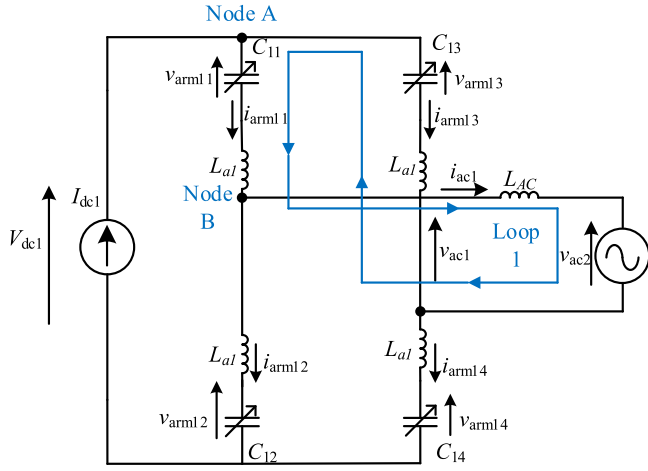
Node A

$C_{11}$

$C_{13}$

$v_{\text{arm}1\,1}$

$v_{\text{arm}1\,3}$

$i_{\text{arm}1\,1}$

$i_{\text{arm}1\,3}$

$L_{a1}$

$L_{a1}$

$i_{\text{ac}1}$

$L_{AC}$

Node B

$I_{\text{dc}1}$

$V_{\text{dc}1}$

Loop 1

$v_{\text{ac}1}$

$v_{\text{ac}2}$

$L_{a1}$

$i_{\text{arm}1\,2}$

$L_{a1}$

$i_{\text{arm}1\,4}$

$v_{\text{arm}1\,2}$

$v_{\text{arm}1\,4}$

$C_{12}$

$C_{14}$